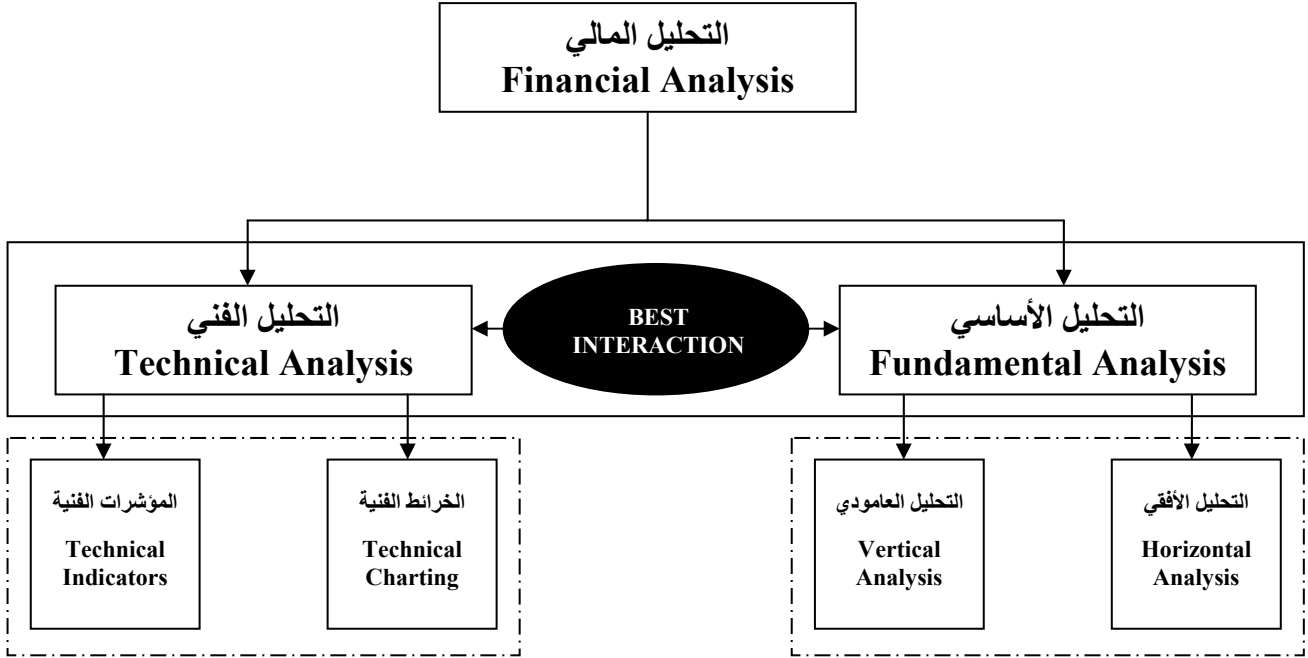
التحليل المالي
Financial Analysis

التحليل الفني
Technical Analysis

BEST INTERACTION

التحليل الأساسي
Fundamental Analysis

المؤشرات الفنية
Technical Indicators

الخرائط الفنية
Technical Charting

التحليل العامودي
Vertical Analysis

التحليل الأفقي
Horizontal Analysis